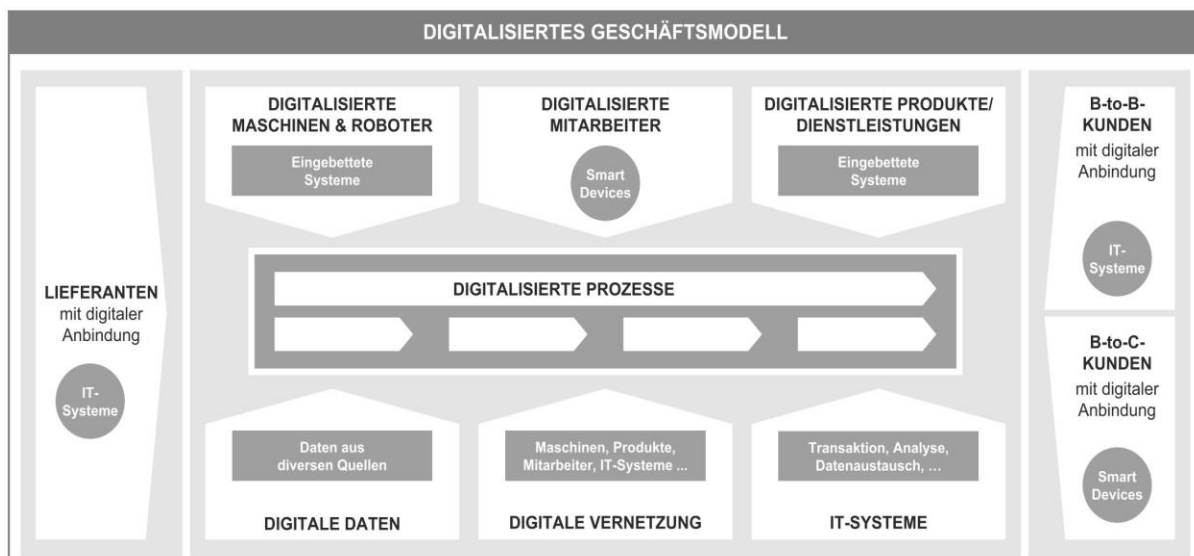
DIGITALISIERTES GESCHÄFTSMODELL

LIEFERANTEN
mit digitaler Anbindung

IT-Systeme

DIGITALISIERTE MASCHINEN & ROBOTER

Eingebettete Systeme

DIGITALISIERTE MITARBEITER

Smart Devices

DIGITALISIERTE PRODUKTE/ DIENSTLEISTUNGEN

Eingebettete Systeme

DIGITALISIERTE PROZESSE

Daten aus diversen Quellen

DIGITALE DATEN

Maschinen, Produkte, Mitarbeiter, IT-Systeme ...

DIGITALE VERNETZUNG

Transaktion, Analyse, Datenaustausch, ...

IT-SYSTEME

B-to-B-KUNDEN
mit digitaler Anbindung

IT-Systeme

B-to-C-KUNDEN
mit digitaler Anbindung

Smart Devices